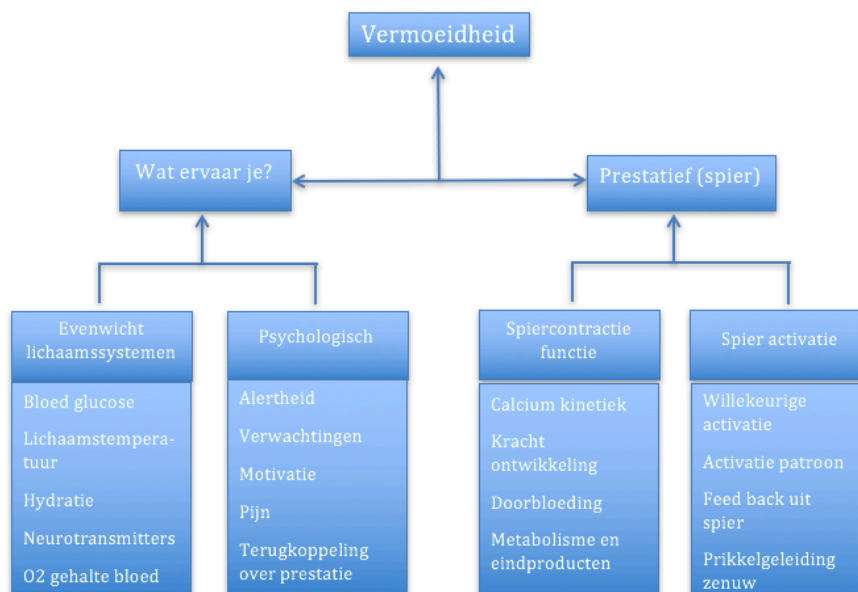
Vermoeidheid

Wat ervaar je?

Prestatief (spier)

Evenwicht lichaamssystemen

Bloed glucose

Lichaamstemperatuur

Hydratie

Neurotransmitters

O2 gehalte bloed

Psychologisch

Alertheid

Verwachtingen

Motivatie

Pijn

Terugkoppeling over prestatie

Spiercontractie functie

Calcium kinetiek

Kracht ontwikkeling

Doorbloeding

Metabolisme en eindproducten

Spier activatie

Willekeurige activatie

Activatie patroon

Feed back uit spier

Prikkelgeleiding zenuw